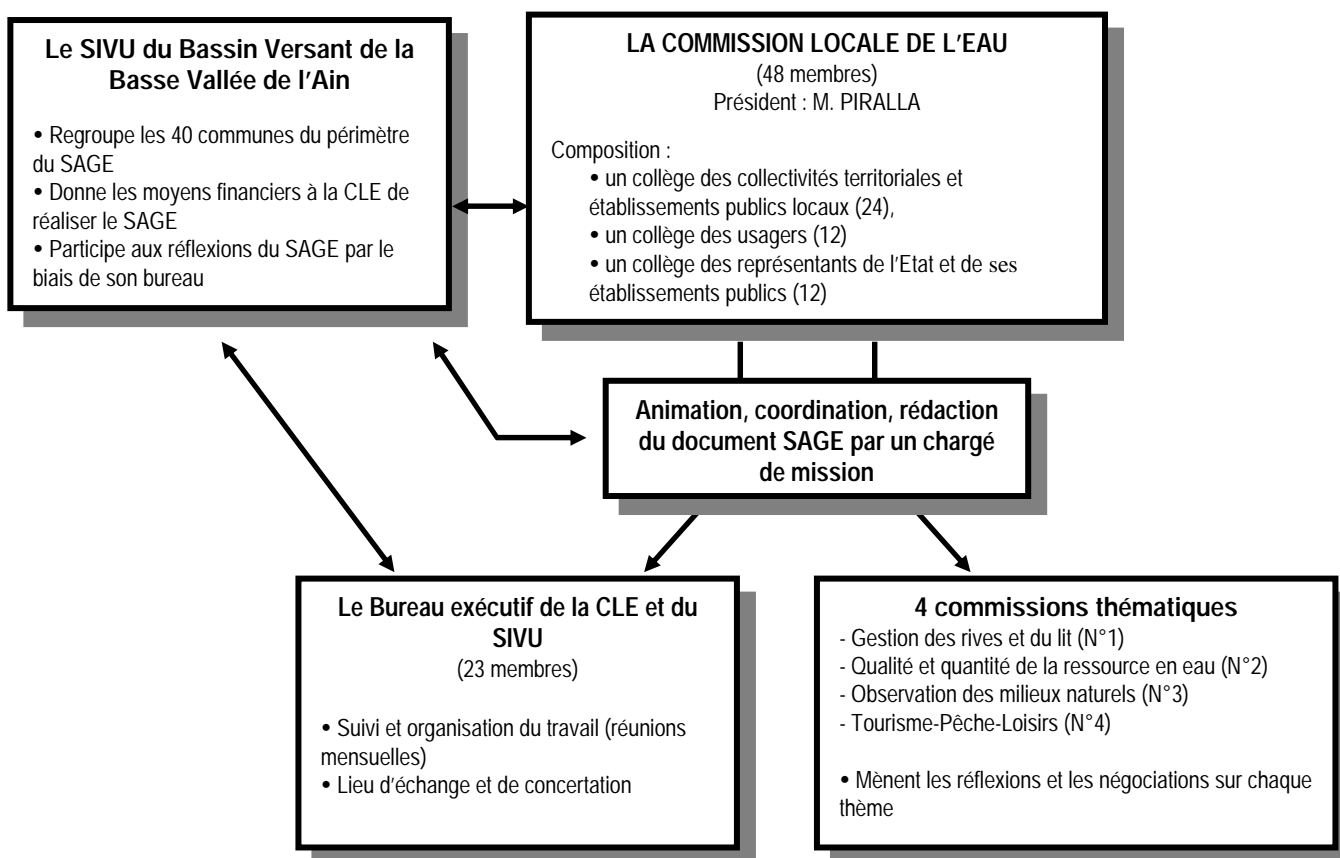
Le SIVU du Bassin Versant de la Basse Vallée de l'Ain

• Regroupe les 40 communes du périmètre du SAGE
• Donne les moyens financiers à la CLE de réaliser le SAGE
• Participe aux réflexions du SAGE par le biais de son bureau

LA COMMISSION LOCALE DE L'EAU
(48 membres)
Président : M. PIRALLA

Composition :
• un collège des collectivités territoriales et établissements publics locaux (24),
• un collège des usagers (12)
• un collège des représentants de l'Etat et de ses établissements publics (12)

Animation, coordination, rédaction du document SAGE par un chargé de mission

Le Bureau exécutif de la CLE et du SIVU
(23 membres)

• Suivi et organisation du travail (réunions mensuelles)
• Lieu d'échange et de concertation

4 commissions thématiques
- Gestion des rives et du lit (N°1)
- Qualité et quantité de la ressource en eau (N°2)
- Observation des milieux naturels (N°3)
- Tourisme-Pêche-Loisirs (N°4)

• Mènent les réflexions et les négociations sur chaque thème